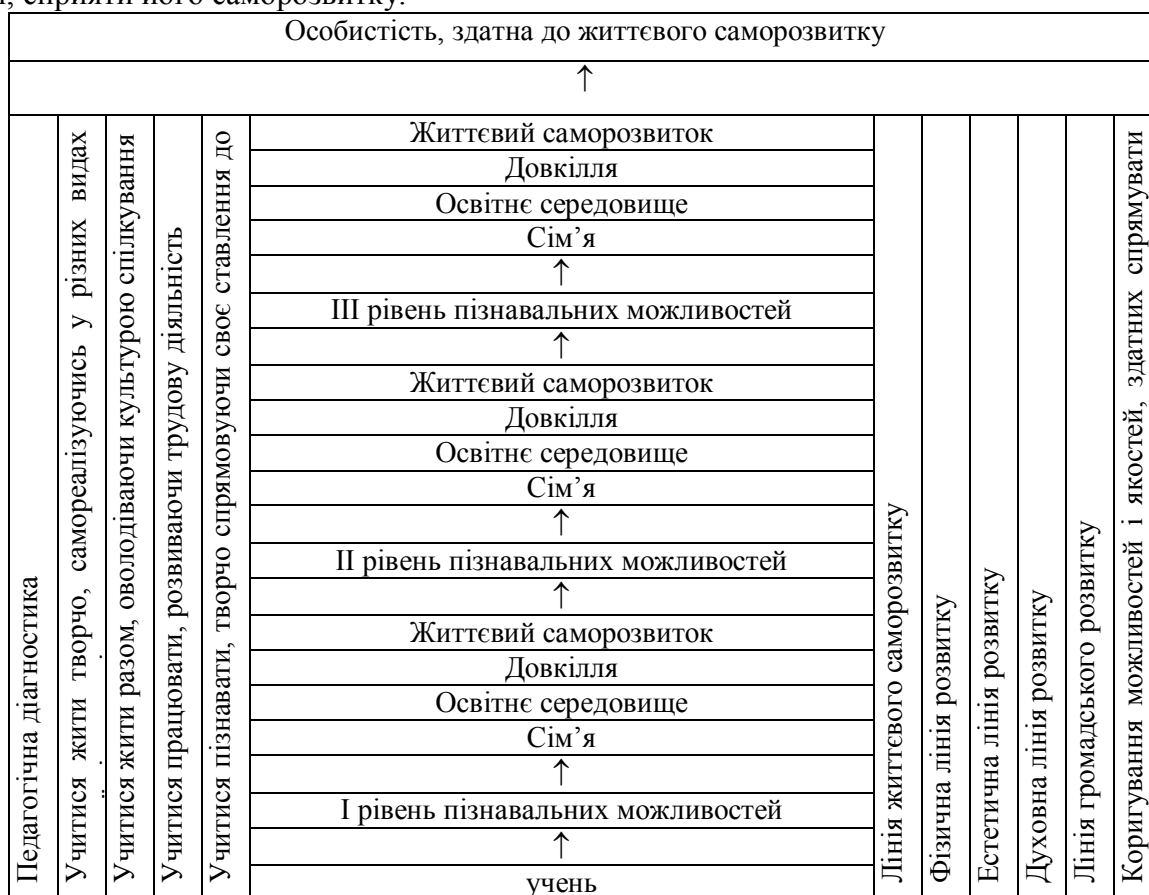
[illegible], сприяти його саморозвитку.

| Особистість, здатна до життєвого саморозвитку |
|---|
| ↑ |

| Педагогічна діагностика | Учитися жити творчо, самореалізуючись у різних видах | Учитися жити разом, оволодіваючи культурою спілкування | Учитися працювати, розвиваючи трудову діяльність | Учитися пізнавати, творчо спрямовуючи своє ставлення до | Життєвий саморозвиток | Лінія життєвого саморозвитку | Фізична лінія розвитку | Естетична лінія розвитку | Духовна лінія розвитку | Лінія громадського розвитку | Коригування можливостей і якостей, здатних спрямувати |
|---|---|---|---|---|---|---|---|---|---|---|---|
| | | | | | Довкілля | | | | | | |
| | | | | | Освітнє середовище | | | | | | |
| | | | | | Сім’я | | | | | | |
| | | | | | ↑ | | | | | | |
| | | | | | III рівень пізнавальних можливостей | | | | | | |
| | | | | | ↑ | | | | | | |
| | | | | | Життєвий саморозвиток | | | | | | |
| | | | | | Довкілля | | | | | | |
| | | | | | Освітнє середовище | | | | | | |
| | | | | | Сім’я | | | | | | |
| | | | | | ↑ | | | | | | |
| | | | | | II рівень пізнавальних можливостей | | | | | | |
| | | | | | ↑ | | | | | | |
| | | | | | Життєвий саморозвиток | | | | | | |
| | | | | | Довкілля | | | | | | |
| | | | | | Освітнє середовище | | | | | | |
| | | | | | Сім’я | | | | | | |
| | | | | | ↑ | | | | | | |
| | | | | | I рівень пізнавальних можливостей | | | | | | |
| | | | | | ↑ | | | | | | |
| | | | | | учень | | | | | | |